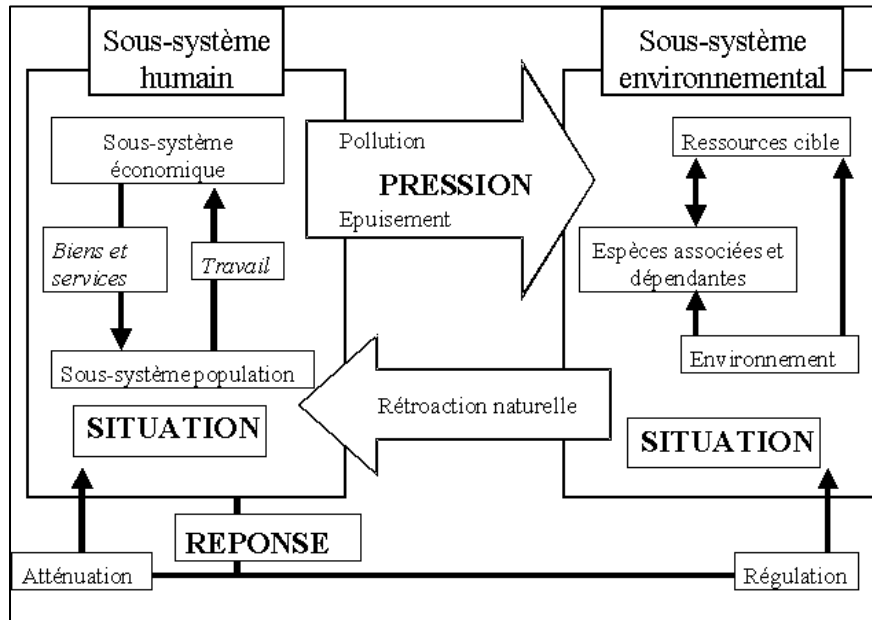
Sous-système humain

Sous-système économique

Biens et services

Travail

Sous-système population

SITUATION

Pollution

PRESSION

Epuisement

Rétroaction naturelle

Sous-système environnemental

Ressources cible

Espèces associées et dépendantes

Environnement

SITUATION

REPONSE

Atténuation

Régulation